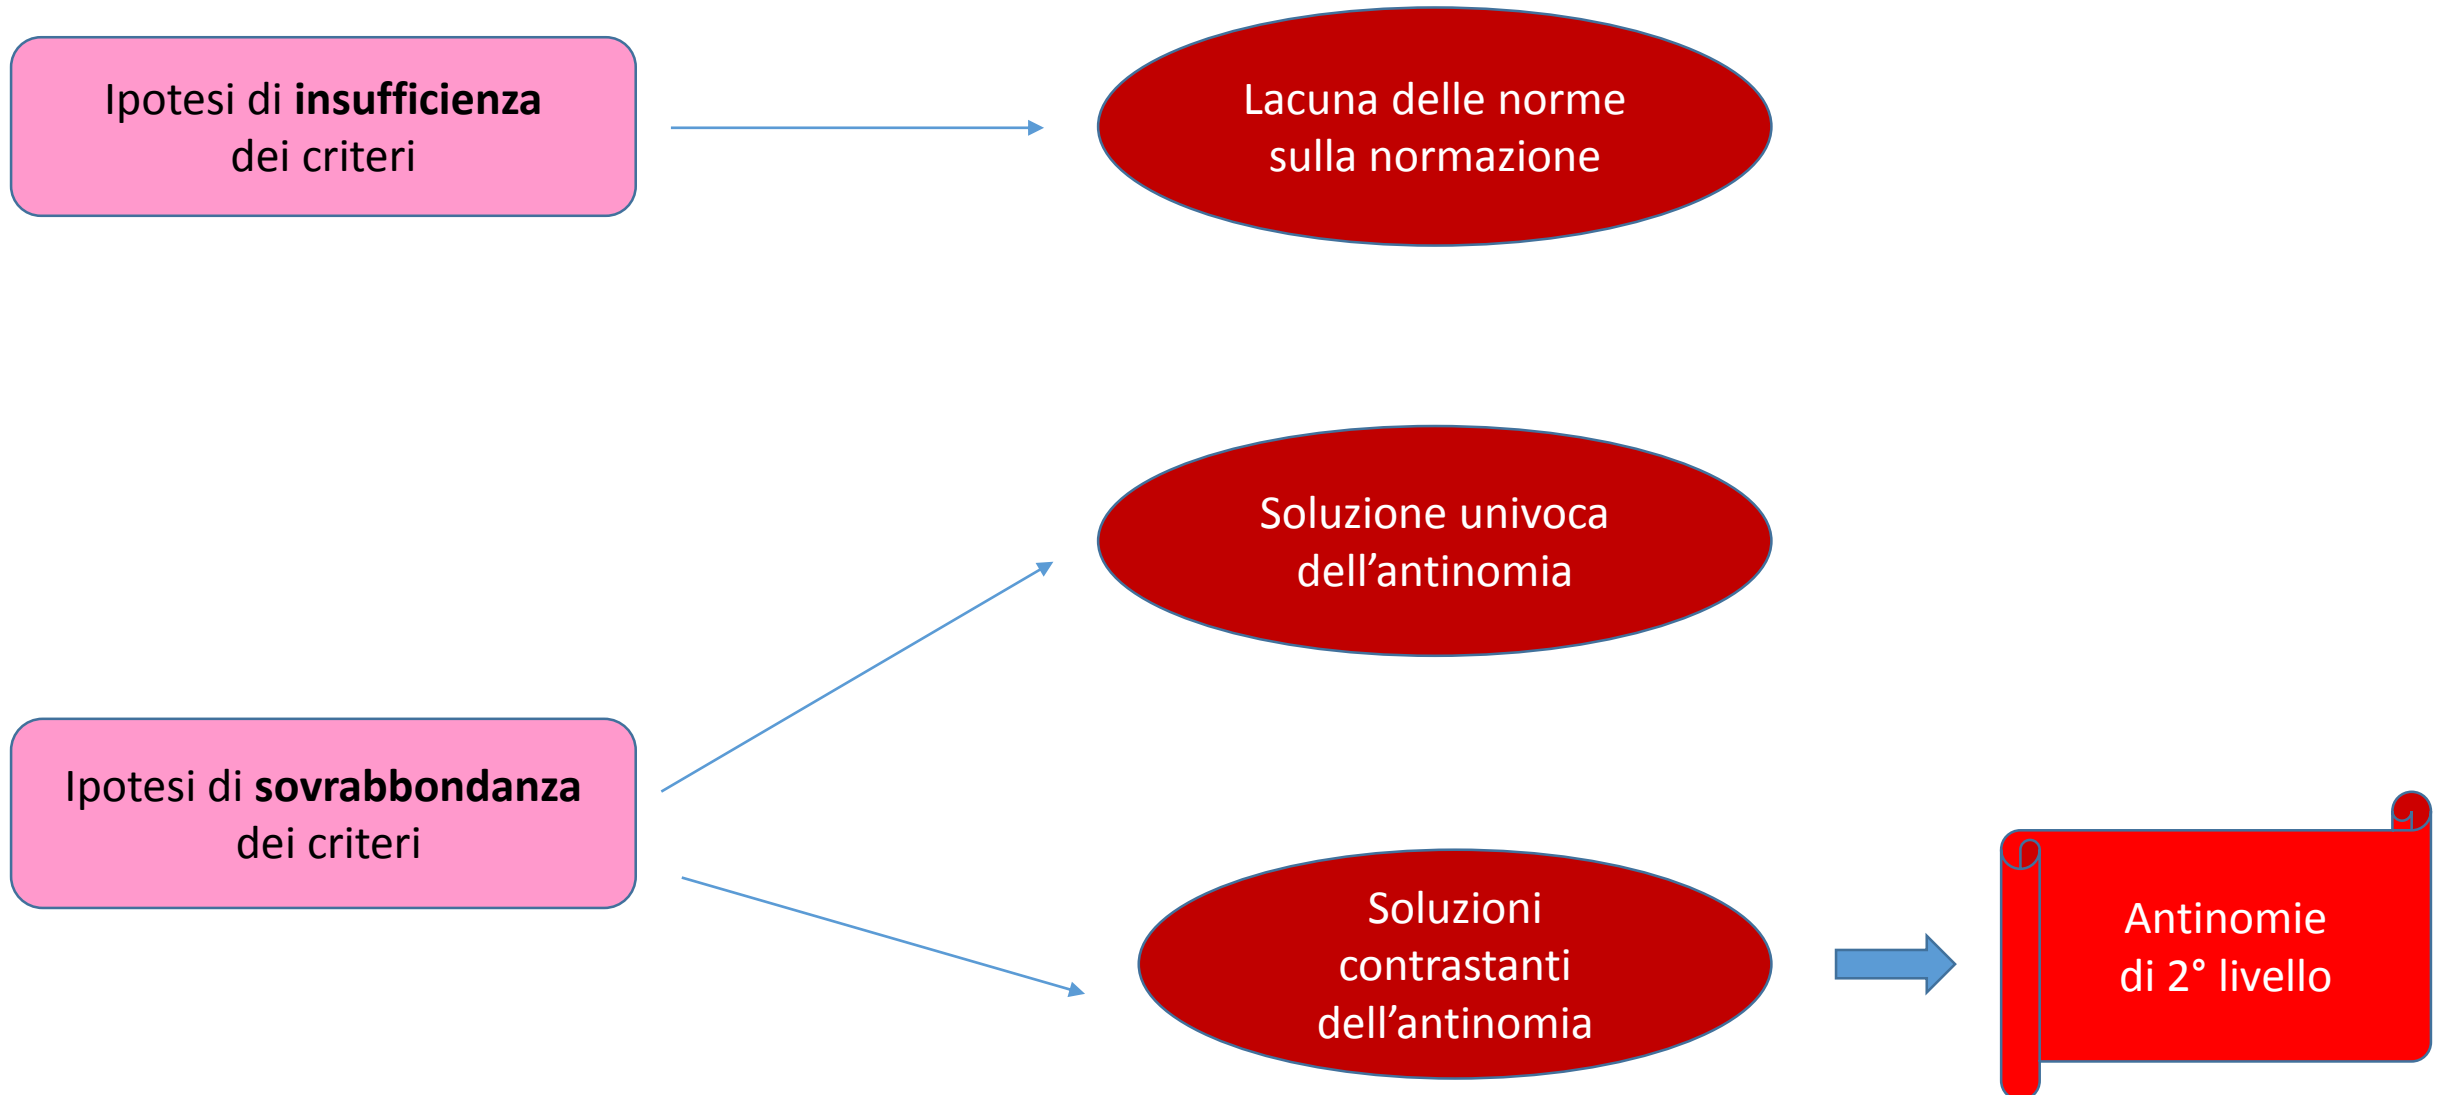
Ipotesi di **insufficienza** dei criteri

Lacuna delle norme sulla normazione

Soluzione univoca dell’antinomia

Ipotesi di **sovrabbondanza** dei criteri

Soluzioni contrastanti dell’antinomia

Antinomie di 2° livello